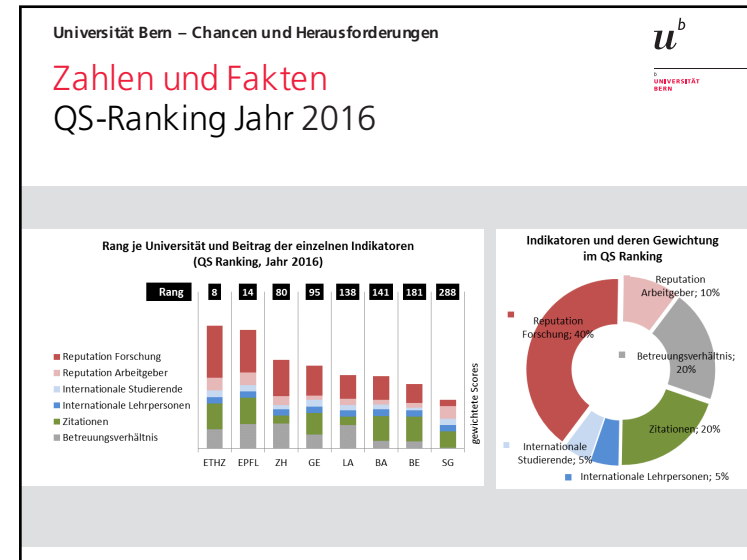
Universität Bern – Chancen und Herausforderungen

$u^b$

b
UNIVERSITÄT
BERN

Zahlen und Fakten
QS-Ranking Jahr 2016

Rang je Universität und Beitrag der einzelnen Indikatoren
(QS Ranking, Jahr 2016)

| Rang | 8 | 14 | 80 | 95 | 138 | 141 | 181 | 288 |
|---|---|---|---|---|---|---|---|---|
| | ETHZ | EPFL | ZH | GE | LA | BA | BE | SG |

Reputation Forschung
Reputation Arbeitgeber
Internationale Studierende
Internationale Lehrpersonen
Zitationen
Betreuungsverhältnis

gewichtete Scores

Indikatoren und deren Gewichtung im QS Ranking

Reputation Arbeitgeber; 10%
Betreuungsverhältnis; 20%
Zitationen; 20%
Internationale Lehrpersonen; 5%
Internationale Studierende; 5%
Reputation Forschung; 40%